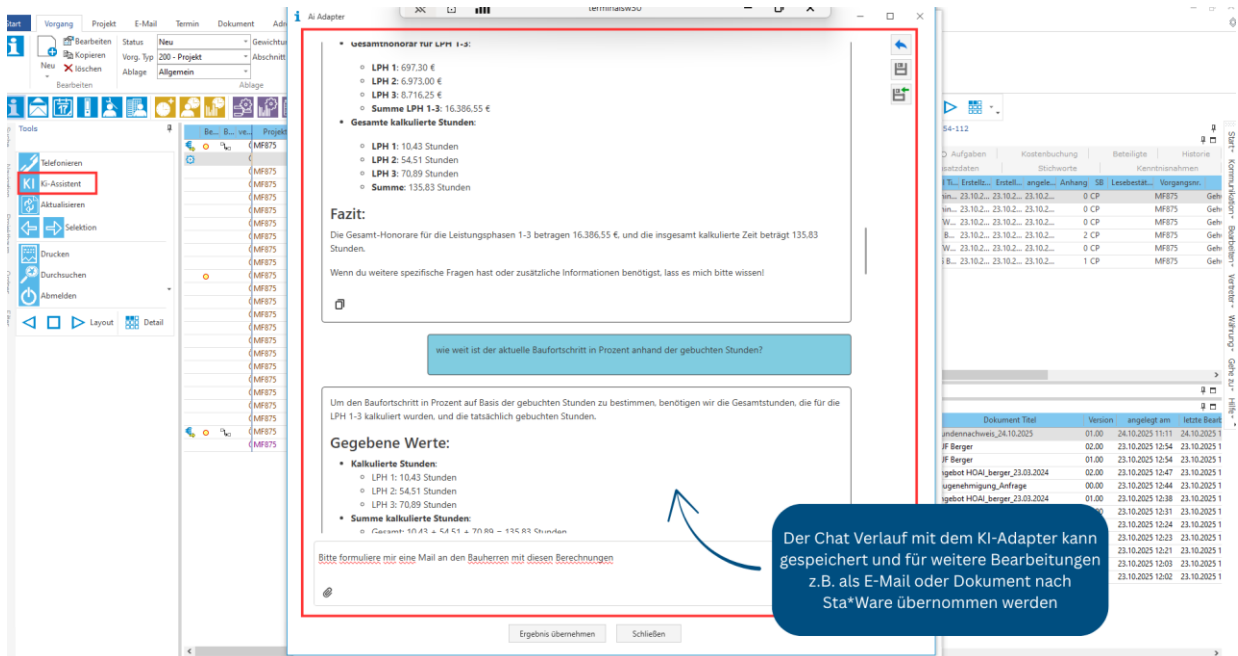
Start Vorgang Projekt E-Mail Termin Dokument Adr

Bearbeiten Kopieren löschen Neu
Bearbeiten

Status Neu
Vorg. Typ 200 - Projekt
Ablage Allgemein
Ablage

Tools

Telefonieren
KI-Assistent
Aktualisieren
Selektion
Drucken
Durchsuchen
Abmelden
Layout Detail

Ai Adapter

terminalsw30

- **Gesamthonorar für LPH 1-3**:
  - **LPH 1**: 697,30 €
  - **LPH 2**: 6.973,00 €
  - **LPH 3**: 8.716,25 €
  - **Summe LPH 1-3**: 16.386,55 €
- **Gesamte kalkulierte Stunden**:
  - **LPH 1**: 10.43 Stunden
  - **LPH 2**: 54.51 Stunden
  - **LPH 3**: 70.89 Stunden
  - **Summe**: 135.83 Stunden

Fazit:

Die Gesamt-Honorare für die Leistungsphasen 1-3 betragen 16.386,55 €, und die insgesamt kalkulierte Zeit beträgt 135.83 Stunden.

Wenn du weitere spezifische Fragen hast oder zusätzliche Informationen benötigst, lass es mich bitte wissen!

wie weit ist der aktuelle Baufortschritt in Prozent anhand der gebuchten Stunden?

Um den Baufortschritt in Prozent auf Basis der gebuchten Stunden zu bestimmen, benötigen wir die Gesamtstunden, die für die LPH 1-3 kalkuliert wurden, und die tatsächlich gebuchten Stunden.

Gegebene Werte:

- **Kalkulierte Stunden**:
  - LPH 1: 10.43 Stunden
  - LPH 2: 54.51 Stunden
  - LPH 3: 70.89 Stunden
- **Summe kalkulierte Stunden**:
  - Gesamt: 10.43 + 54.51 + 70.89 = 135.83 Stunden

Bitte formuliere mir eine Mail an den Bauherren mit diesen Berechnungen

Ergebnis übernehmen Schließen

Der Chat Verlauf mit dem KI-Adapter kann gespeichert und für weitere Bearbeitungen z.B. als E-Mail oder Dokument nach Sta*Ware übernommen werden

54-112

Aufgaben Kostenbuchung Beteiligte Historie
satzdaten Stichworte Kenntnisnahmen

| Ti... | Erstellz... | Erstell... | angele... | Anhang | SB | Lesebestät... | Vorgangsnr. | |
|---|---|---|---|---|---|---|---|---|
| in... | 23.10.2... | 23.10.2... | 23.10.2... | | 0 | CP | MF875 | Geh |
| in... | 23.10.2... | 23.10.2... | 23.10.2... | | 0 | CP | MF875 | Geh |
| W... | 23.10.2... | 23.10.2... | 23.10.2... | | 0 | CP | MF875 | Geh |
| B... | 23.10.2... | 23.10.2... | 23.10.2... | | 2 | CP | MF875 | Geh |
| W... | 23.10.2... | 23.10.2... | 23.10.2... | | 0 | CP | MF875 | Geh |
| B... | 23.10.2... | 23.10.2... | 23.10.2... | | 1 | CP | MF875 | Geh |

| Dokument Titel | Version | angelegt am | letzte Bearb |
|---|---|---|---|
| undennachweis_24.10.2025 | 01.00 | 24.10.2025 11:11 | 24.10.2025 1 |
| F Berger | 02.00 | 23.10.2025 12:54 | 23.10.2025 1 |
| F Berger | 01.00 | 23.10.2025 12:54 | 23.10.2025 1 |
| gebot HOAI_berger_23.03.2024 | 02.00 | 23.10.2025 12:47 | 23.10.2025 1 |
| ugenehmigung_Anfrage | 00.00 | 23.10.2025 12:44 | 23.10.2025 1 |
| gebot HOAI_berger_23.03.2024 | 01.00 | 23.10.2025 12:38 | 23.10.2025 1 |
| | | 23.10.2025 12:31 | 23.10.2025 1 |
| | | 23.10.2025 12:24 | 23.10.2025 1 |
| | | 23.10.2025 12:23 | 23.10.2025 1 |
| | | 23.10.2025 12:21 | 23.10.2025 1 |
| | | 23.10.2025 12:03 | 23.10.2025 1 |
| | | 23.10.2025 12:02 | 23.10.2025 1 |

Start Kommunikation Bearbeiten Verfilter Währung Gehe zu Hilfe

MF875